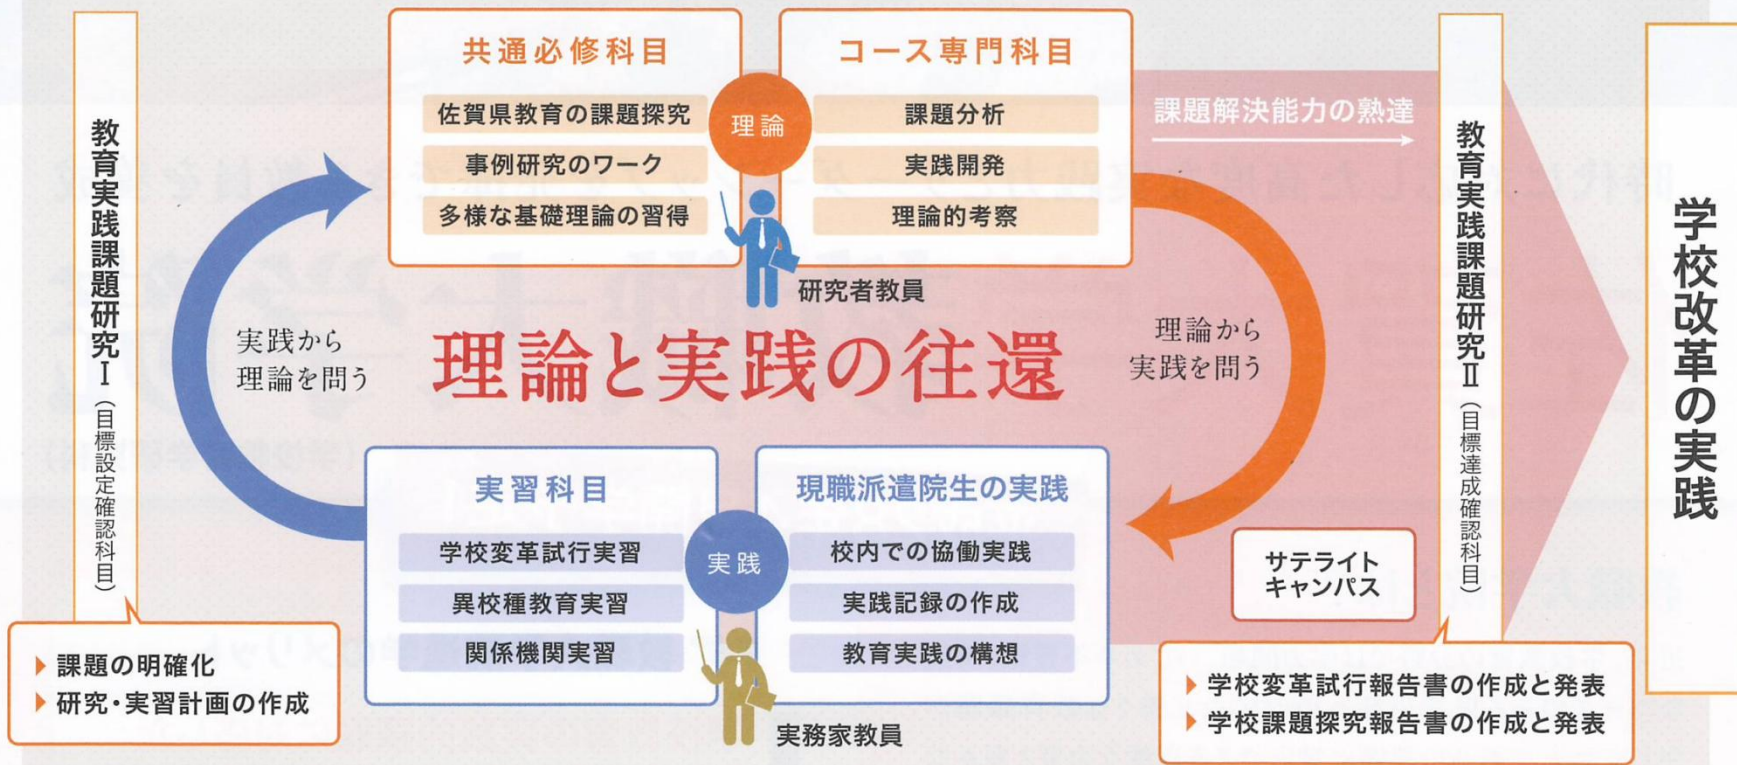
教育実践課題研究Ⅰ（目標設定確認科目）

共通必修科目

佐賀県教育の課題探究
事例研究のワーク
多様な基礎理論の習得

理論

コース専門科目

課題分析
実践開発
理論的考察

課題解決能力の熟達

教育実践課題研究Ⅱ（目標達成確認科目）

学校改革の実践

研究者教員

実践から理論を問う

理論と実践の往還

理論から実践を問う

実習科目

学校変革試行実習
異校種教育実習
関係機関実習

実践

現職派遣院生の実践

校内での協働実践
実践記録の作成
教育実践の構想

サテライトキャンパス

実務家教員

▶ 課題の明確化
▶ 研究・実習計画の作成

▶ 学校変革試行報告書の作成と発表
▶ 学校課題探究報告書の作成と発表